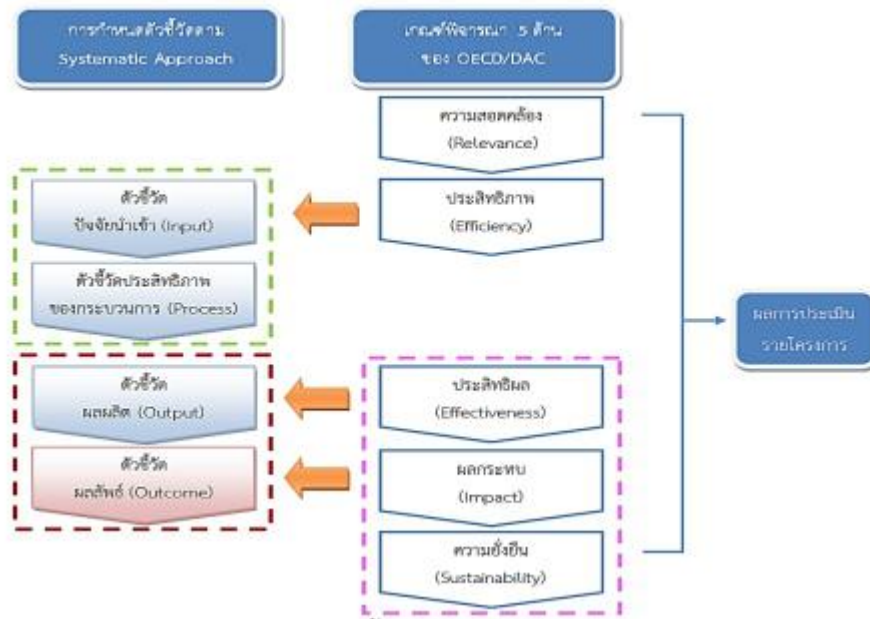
การกำหนดตัวชี้วัดตาม Systematic Approach

เกณฑ์พิจารณา 5 ด้าน ของ OECD/DAC

ความสอดคล้อง (Relevance)

ประสิทธิภาพ (Efficiency)

ตัวชี้วัด ปัจจัยนำเข้า (Input)

ตัวชี้วัดประสิทธิภาพ ของกระบวนการ (Process)

ผลการประเมิน รายโครงการ

ตัวชี้วัด ผลผลิต (Output)

ตัวชี้วัด ผลลัพธ์ (Outcome)

ประสิทธิผล (Effectiveness)

ผลกระทบ (Impact)

ความยั่งยืน (Sustainability)